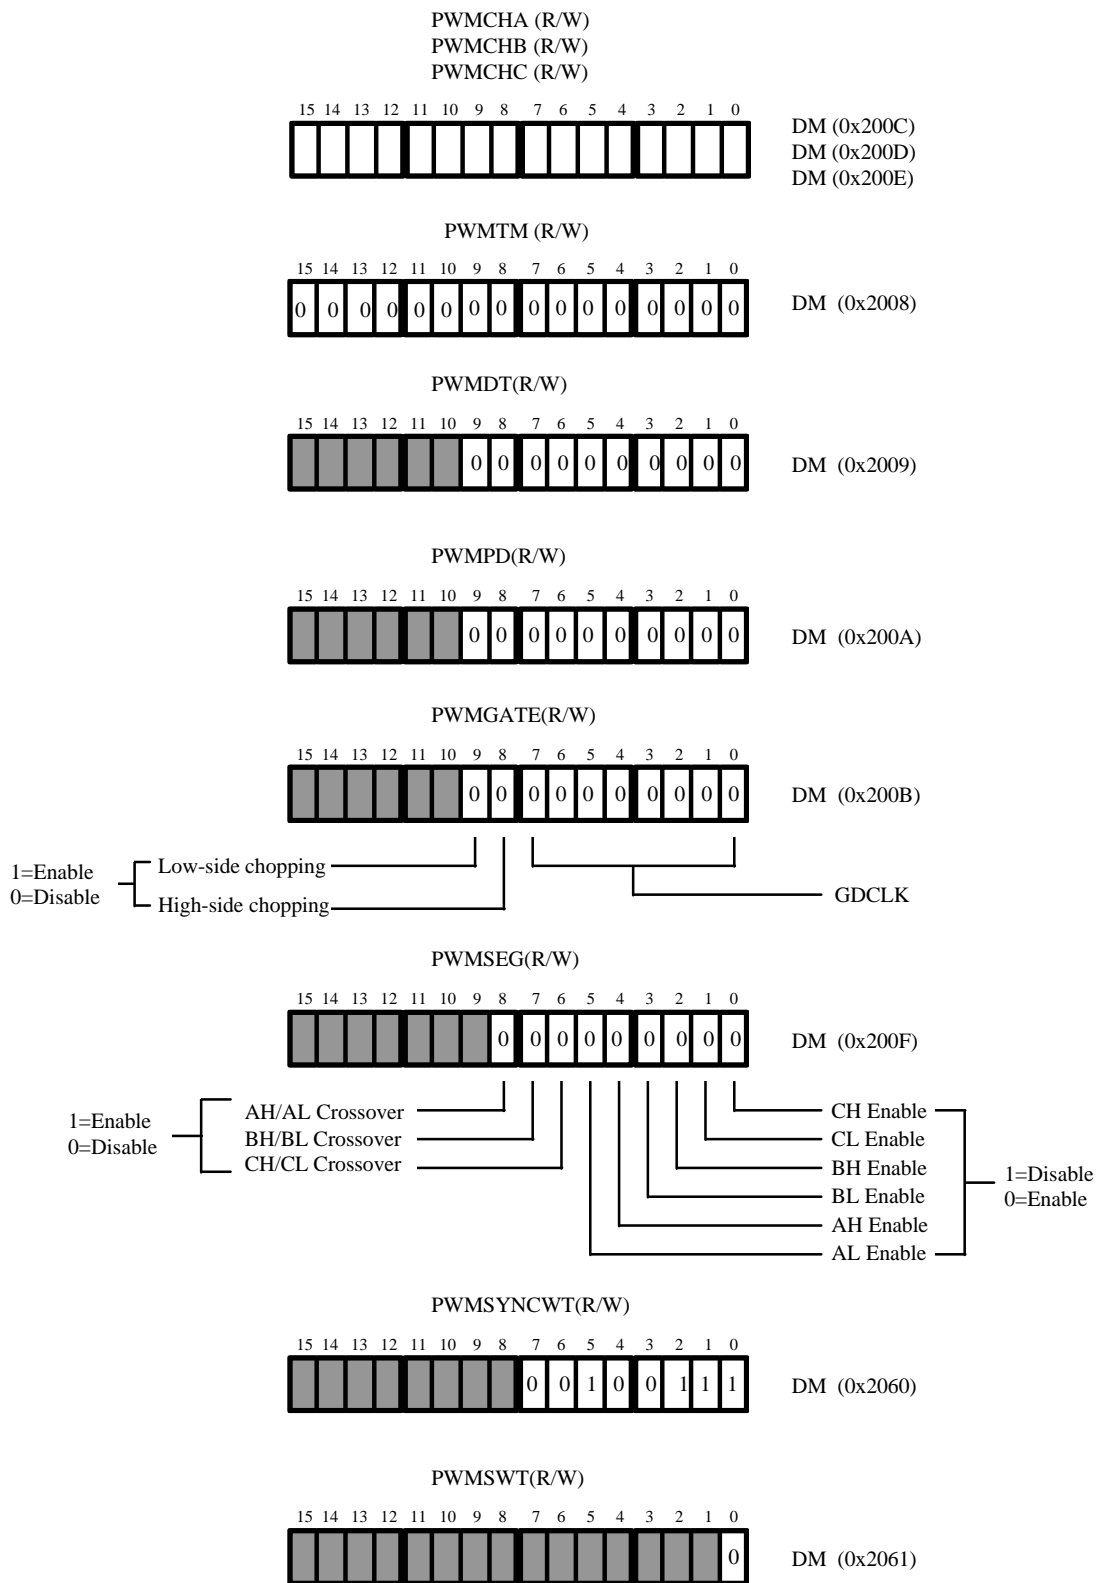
PWMCHA (R/W)
PWMCHB (R/W)
PWMCHC (R/W)

15 14 13 12 11 10 9 8 7 6 5 4 3 2 1 0

DM (0x200C)
DM (0x200D)
DM (0x200E)

PWMTM (R/W)

15 14 13 12 11 10 9 8 7 6 5 4 3 2 1 0

0 0 0 0 0 0 0 0 0 0 0 0 0 0 0 0

DM (0x2008)

PWMDT(R/W)

15 14 13 12 11 10 9 8 7 6 5 4 3 2 1 0

0 0 0 0 0 0 0 0 0 0

DM (0x2009)

PWMPD(R/W)

15 14 13 12 11 10 9 8 7 6 5 4 3 2 1 0

0 0 0 0 0 0 0 0 0 0

DM (0x200A)

PWMGATE(R/W)

15 14 13 12 11 10 9 8 7 6 5 4 3 2 1 0

0 0 0 0 0 0 0 0 0 0

DM (0x200B)

1=Enable
0=Disable

Low-side chopping
High-side chopping

GDCLK

PWMSEG(R/W)

15 14 13 12 11 10 9 8 7 6 5 4 3 2 1 0

0 0 0 0 0 0 0 0 0

DM (0x200F)

1=Enable
0=Disable

AH/AL Crossover
BH/BL Crossover
CH/CL Crossover

CH Enable
CL Enable
BH Enable
BL Enable
AH Enable
AL Enable

1=Disable
0=Enable

PWMSYNCWT(R/W)

15 14 13 12 11 10 9 8 7 6 5 4 3 2 1 0

0 0 1 0 0 1 1 1

DM (0x2060)

PWMSWT(R/W)

15 14 13 12 11 10 9 8 7 6 5 4 3 2 1 0

0

DM (0x2061)